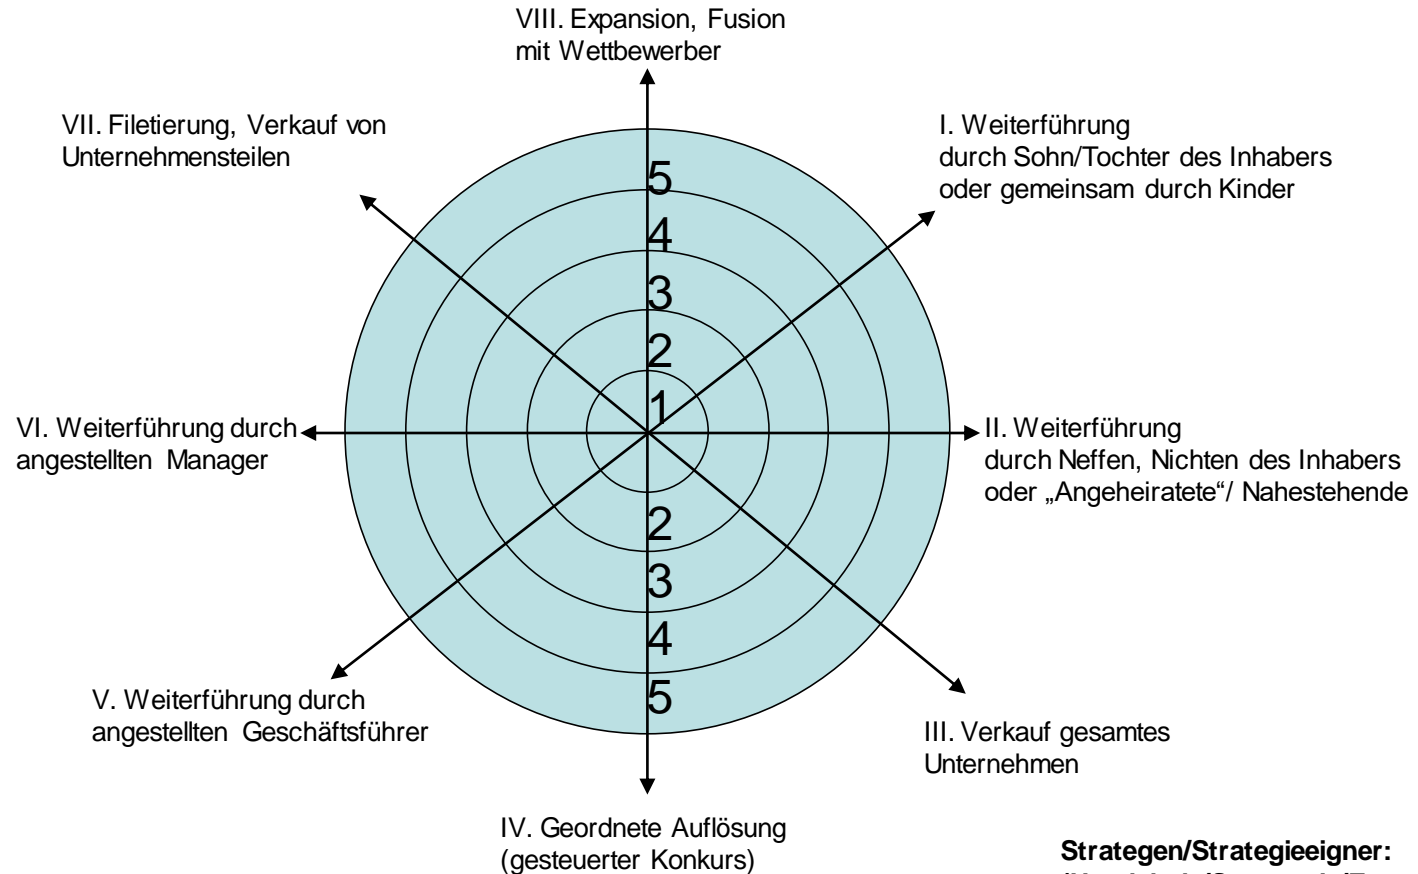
VIII. Expansion, Fusion mit Wettbewerber

VII. Filetierung, Verkauf von Unternehmensteilen

I. Weiterführung durch Sohn/Tochter des Inhabers oder gemeinsam durch Kinder

5
4
3
2
1

VI. Weiterführung durch angestellten Manager

II. Weiterführung durch Neffen, Nichten des Inhabers oder „Angeheiratete"/ Nahestehende

2
3
4
5

V. Weiterführung durch angestellten Geschäftsführer

III. Verkauf gesamtes Unternehmen

IV. Geordnete Auflösung (gesteuerter Konkurs)

Strategen/Strategieeigner:
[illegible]